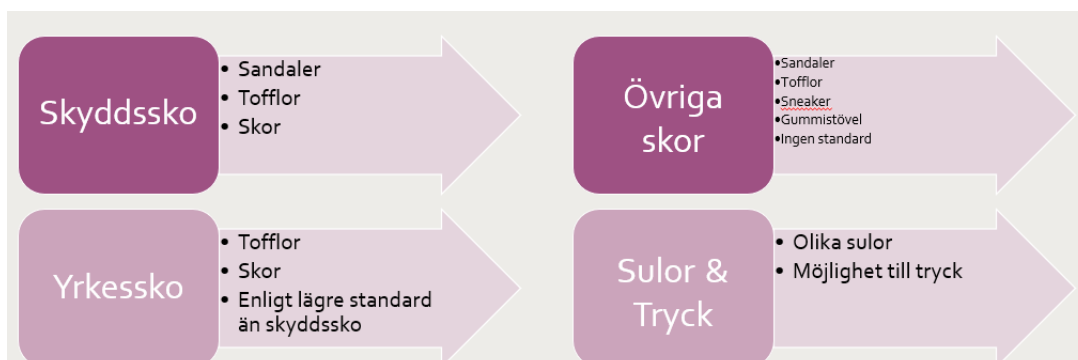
Skyddssko

• Sandaler
• Tofflor
• Skor

Övriga skor

•Sandaler
•Tofflor
•Sneaker
•Gummistövel
•Ingen standard

Yrkessko

• Tofflor
• Skor
• Enligt lägre standard än skyddssko

Sulor & Tryck

• Olika sulor
• Möjlighet till tryck